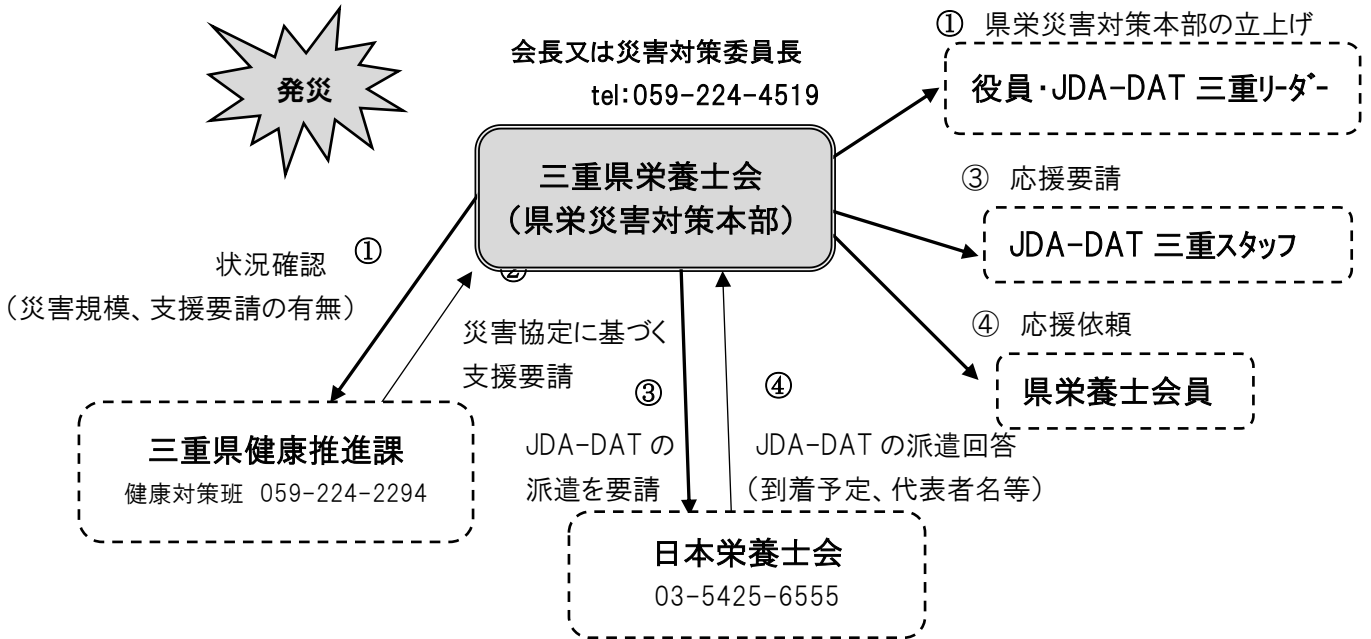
発災

会長又は災害対策委員長
tel:059-224-4519

① 県栄災害対策本部の立上げ

役員・JDA-DAT 三重ﾘｰﾀﾞｰ

三重県栄養士会
(県栄災害対策本部)

③ 応援要請

JDA-DAT 三重ｽﾀｯﾌ

状況確認 ①
(災害規模、支援要請の有無)

②
災害協定に基づく
支援要請

④ 応援依頼

県栄養士会員

③
JDA-DAT の
派遣を要請

④
JDA-DAT の派遣回答
(到着予定、代表者名等)

三重県健康推進課
健康対策班 059-224-2294

日本栄養士会
03-5425-6555